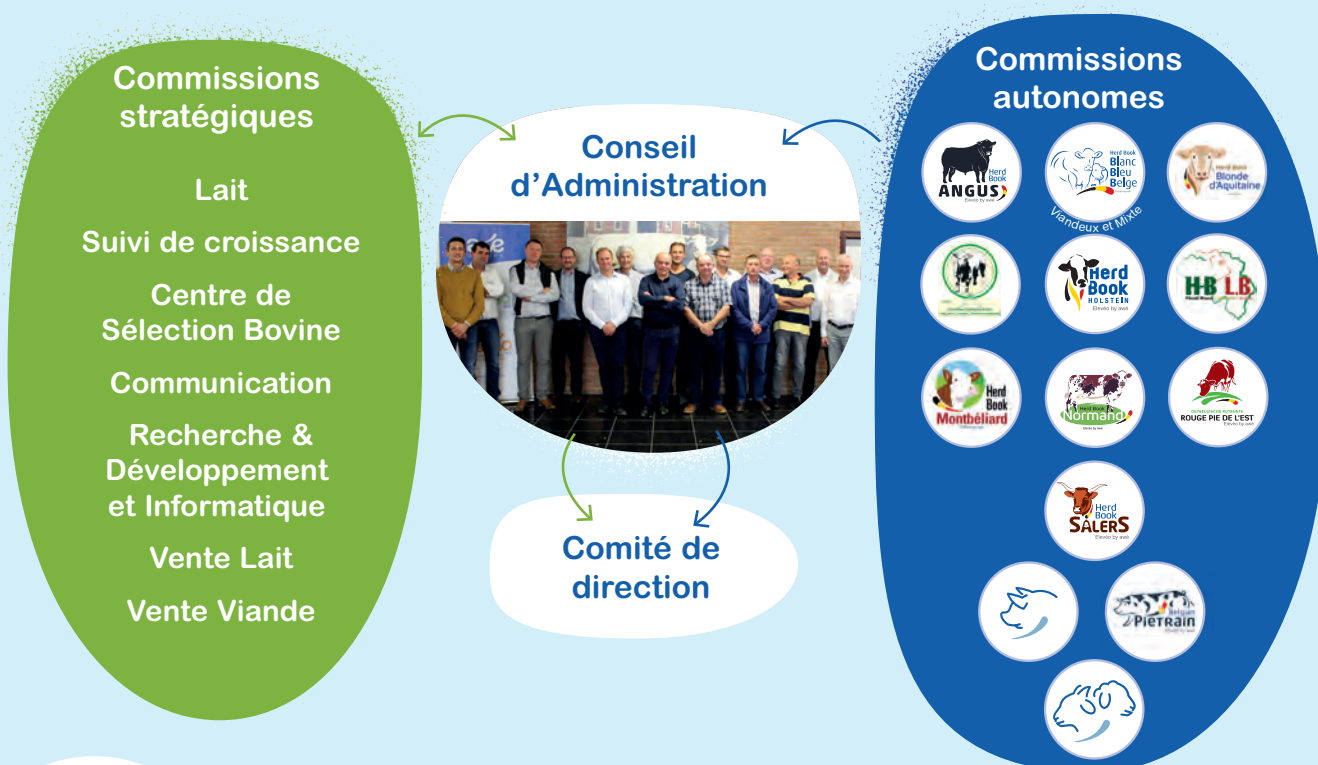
Commissions stratégiques

Lait

Suivi de croissance

Centre de Sélection Bovine

Communication

Recherche & Développement et Informatique

Vente Lait

Vente Viande

Conseil d'Administration

Comité de direction

Commissions autonomes

ANGUS Herd Book Elevéo by awé

Herd Book Blanc Bleu Belge Viandeux et Mixte

Herd Book Blonde d'Aquitaine

Herd Book HOLSTEIN Elevéo by awé

H-B L.B

Herd Book Montbéliard

Herd Book Normand

ROUGE PIE DE L'EST Elevéo by awé

Herd Book SALERS Elevéo by awé

Belgian PIETRAIN